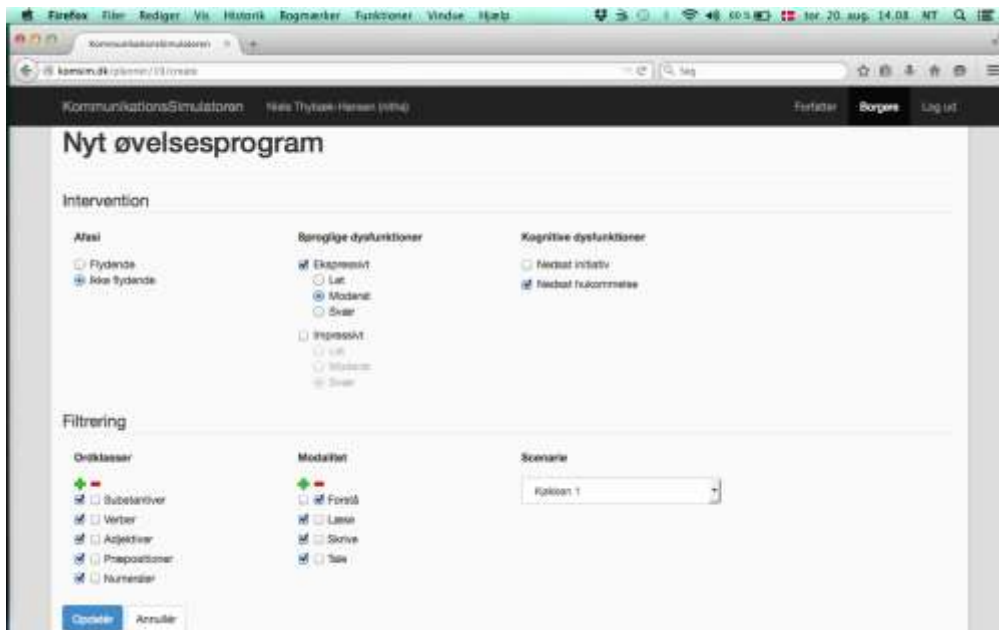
Firefox Filer Rediger Vis Historik Bogmærker Funktioner Vindue Hjælp

tor. 20. aug. 14.08 NT

KommunikationsSimulatoren

komsim.dk/planner/18/create

Søg

KommunikationsSimulatoren Niels Thybak-Hansen (nthd) Forfatter Borgere Log ud

Nyt øvelsesprogram

Intervention

Afasi
Flydende
Ikke flydende

Sproglige dysfunktioner
Ekspressivt
Let
Moderat
Svær
Impressivt
Let
Moderat
Svær

Kognitive dysfunktioner
Nedsat initiativ
Nedsat hukommelse

Filtrering

Ordklasser
Substantiver
Verber
Adjektiver
Præpositioner
Numeralier

Modalitet
Forstå
Læse
Skrive
Tale

Scenarie
Kiosken 1

Opdater Annullér